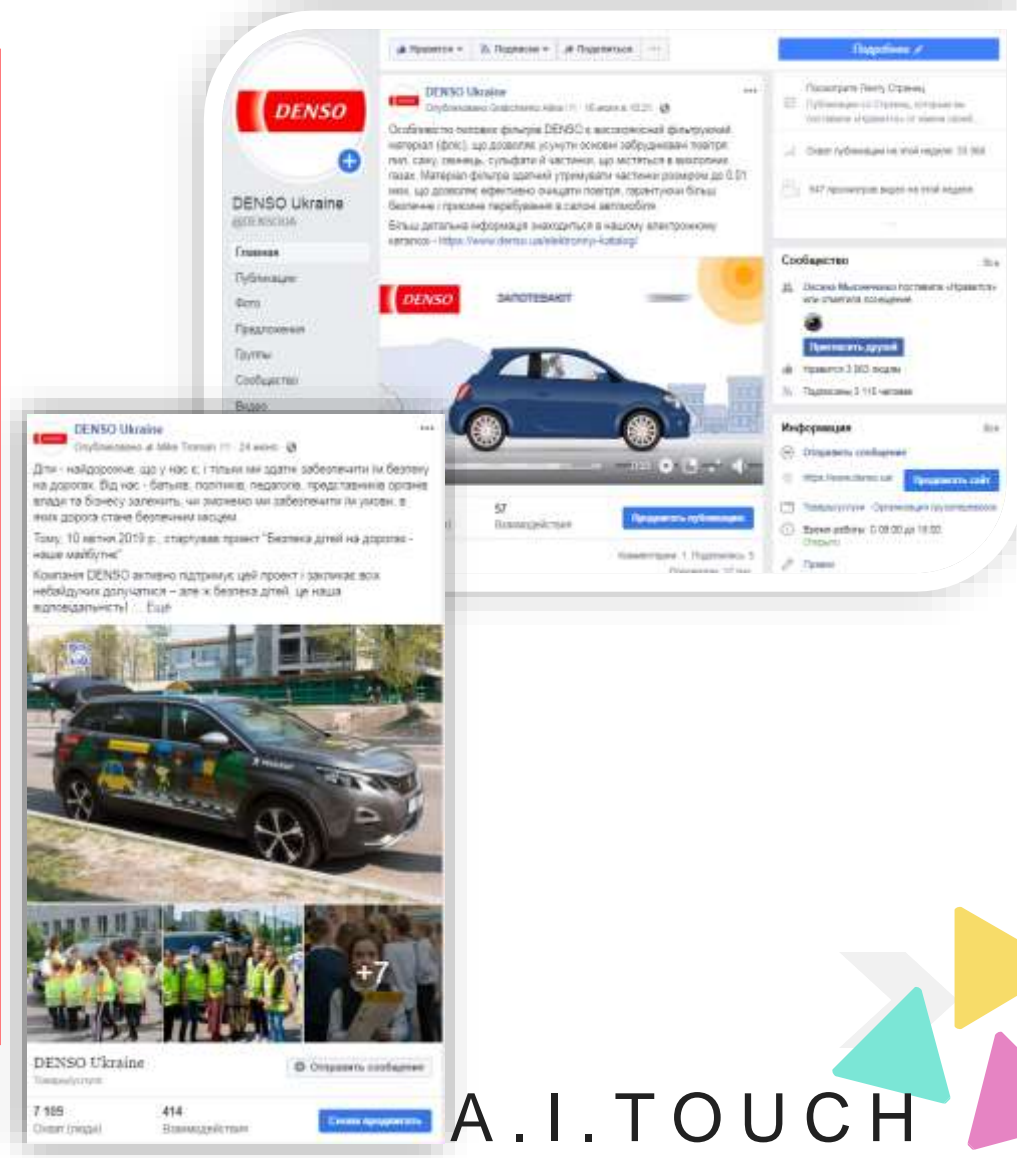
Нравится ▾ Подписки ▾ Поделиться ···

Подробнее

DENSO

DENSO Ukraine
@DENSOUA

Главная
Публикации
Фото
Предложения
Группы
Сообщество
Видео

DENSO Ukraine
Опубликовано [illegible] · 16 июня в 10:21

Особливістю салонних фільтрів DENSO є високоякісний фільтруючий матеріал (флис), що дозволяє усунути основні забруднювачі повітря: пил, сажу, свинець, сульфати й частинки, що містяться в вихлопних газах. Матеріал фільтра здатний утримувати частинки розміром до 0.01 мкм, що дозволяє ефективно очищати повітря, гарантуючи більш безпечне і приємне перебування в салоні автомобіля

Більш детальна інформація знаходиться в нашому електронному каталозі - https://www.denso.ua/elektronnyi-katalog/

DENSO ЗАПОТЕВАЮТ

57
Взаимодействия

Продвигать публикацию

Комментарии: 1 Поделились: 5

Посмотрите Ленту Страниц
Публикации со Страниц, которые вы отметили «Нравится» от имени своей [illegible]

Охват публикации на этой неделе: 33 368

947 просмотров видео на этой неделе

Сообщество
Все

Оксана Мысниченко поставила «Нравится» или отметила посещение

Пригласить друзей

Нравится 3 063 людям

Подписаны 3 110 человек

Информация
Все

Отправить сообщение

https://www.denso.ua/

Продвигать сайт

Товары/услуги · Организация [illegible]

Время работы: 0:09:00 до 18:00
Открыто

Правки

DENSO Ukraine
Опубликовано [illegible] · 24 июня

Діти - найдорожче, що у нас є, і тільки ми здатні забезпечити їм безпеку на дорогах. Від нас - батьків, політиків, педагогів, представників органів влади та бізнесу залежить, чи зможемо ми забезпечити їм умови, в яких дорога стане безпечним місцем.

Тому, 10 квітня 2019 р., стартував проект "Безпека дітей на дорогах - наше майбутнє"

Компанія DENSO активно підтримує цей проект і закликає всіх небайдужих долучатися – адже ж безпека дітей, це наша відповідальність! ... Ещё

+7

DENSO Ukraine
Товары/услуги

Отправить сообщение

7 109
Охват (люди)

414
Взаимодействия

Снова продвигать

A.I.TOUCH